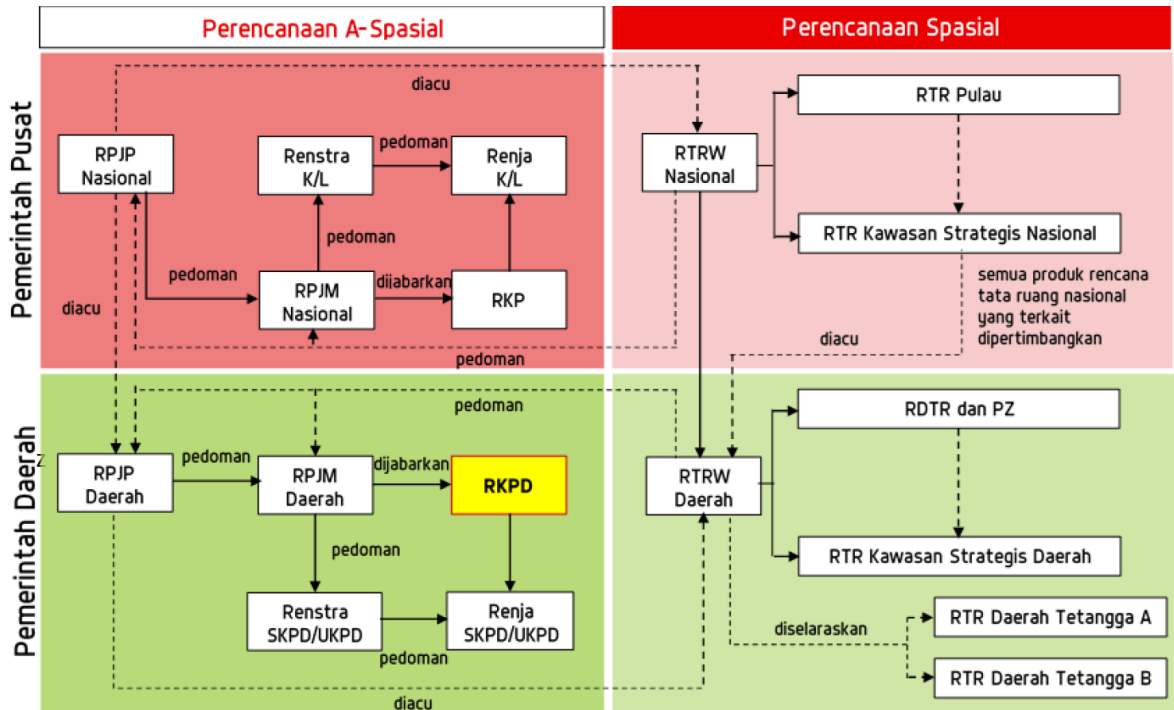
Perencanaan A-Spasial

Perencanaan Spasial

Pemerintah Pusat

diacu

RPJP Nasional

Renstra K/L

pedoman

Renja K/L

pedoman

pedoman

RPJM Nasional

dijabarkan

RKP

diacu

pedoman

RTRW Nasional

RTR Pulau

RTR Kawasan Strategis Nasional

semua produk rencana tata ruang nasional yang terkait dipertimbangkan

diacu

Pemerintah Daerah

pedoman

RPJP Daerah

pedoman

RPJM Daerah

dijabarkan

RKPD

pedoman

Renstra SKPD/UKPD

Renja SKPD/UKPD

pedoman

diacu

RTRW Daerah

RDTR dan PZ

RTR Kawasan Strategis Daerah

diselaraskan

RTR Daerah Tetangga A

RTR Daerah Tetangga B